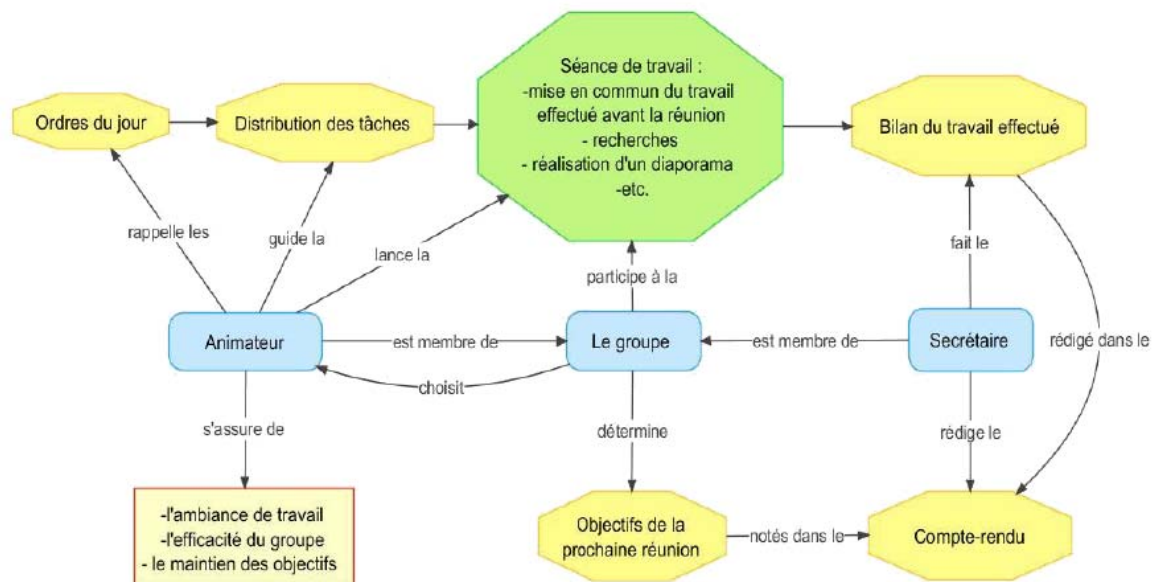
Ordres du jour

Distribution des tâches

Séance de travail :
-mise en commun du travail effectué avant la réunion
- recherches
- réalisation d'un diaporama
-etc.

Bilan du travail effectué

rappelle les

guide la

lance la

participe à la

fait le

Animateur

est membre de

Le groupe

est membre de

Secrétaire

rédigé dans le

choisit

s'assure de

détermine

rédige le

-l'ambiance de travail
-l'efficacité du groupe
- le maintien des objectifs

Objectifs de la prochaine réunion

notés dans le

Compte-rendu